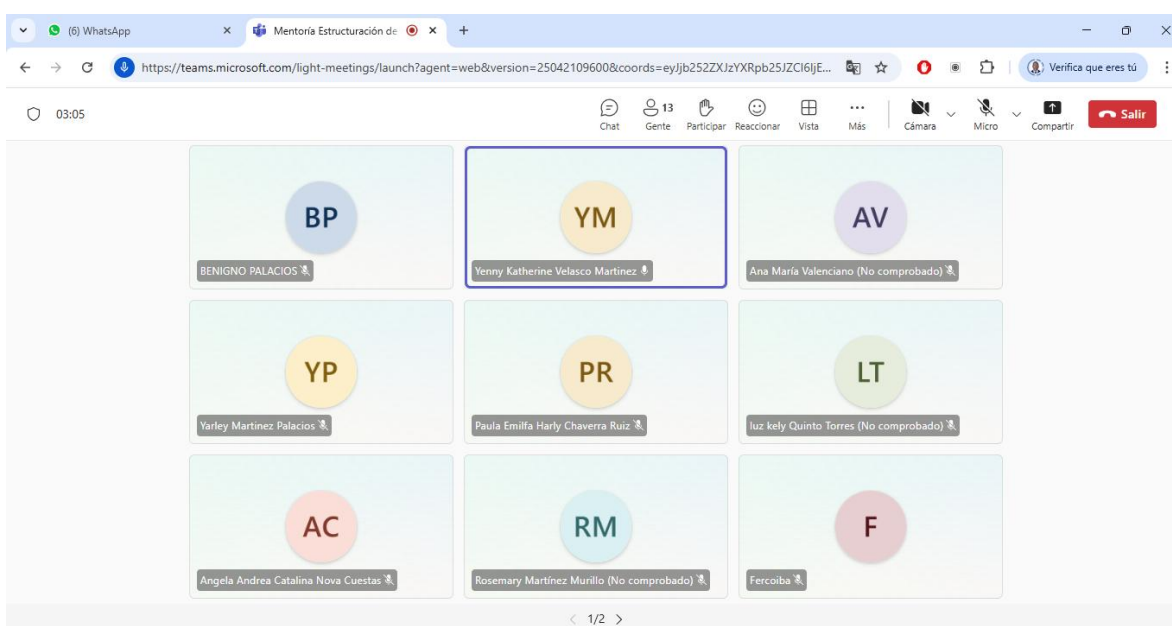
(6) WhatsApp
Mentoría Estructuración de
https://teams.microsoft.com/light-meetings/launch?agent=web&version=25042109600&coords=eyJjb252ZXJzYXRpb25JZCI6IjE...
Verifica que eres tú

03:05
Chat
13
Gente
Participar
Reaccionar
Vista
Más
Cámara
Micro
Compartir
Salir

BP
BENIGNO PALACIOS

YM
Yenny Katherine Velasco Martinez

AV
Ana María Valenciano (No comprobado)

YP
Yarley Martinez Palacios

PR
Paula Emilfa Harly Chaverra Ruiz

LT
luz kely Quinto Torres (No comprobado)

AC
Angela Andrea Catalina Nova Cuestas

RM
Rosemary Martínez Murillo (No comprobado)

F
Fercoiba

1/2